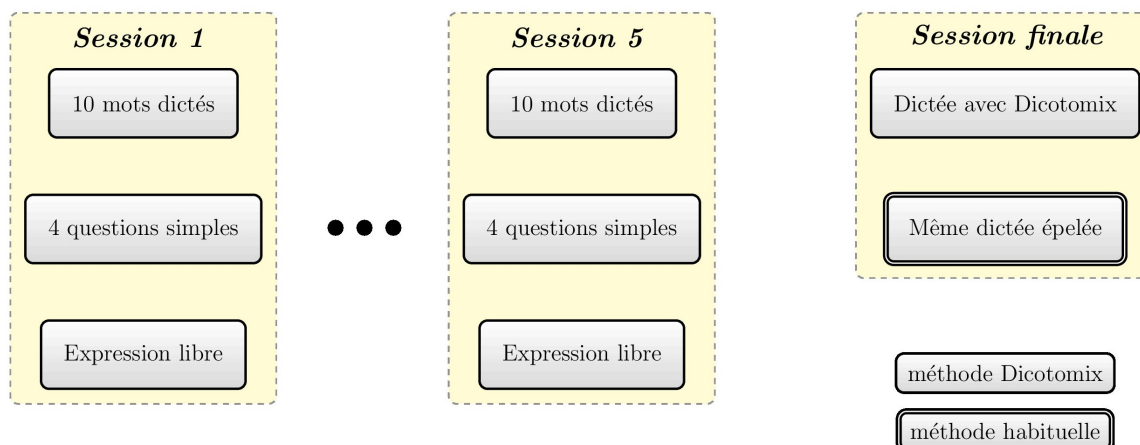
Session 1

10 mots dictés

4 questions simples

Expression libre

Session 5

10 mots dictés

4 questions simples

Expression libre

Session finale

Dictée avec Dicotomix

Même dictée épelée

méthode Dicotomix

méthode habituelle